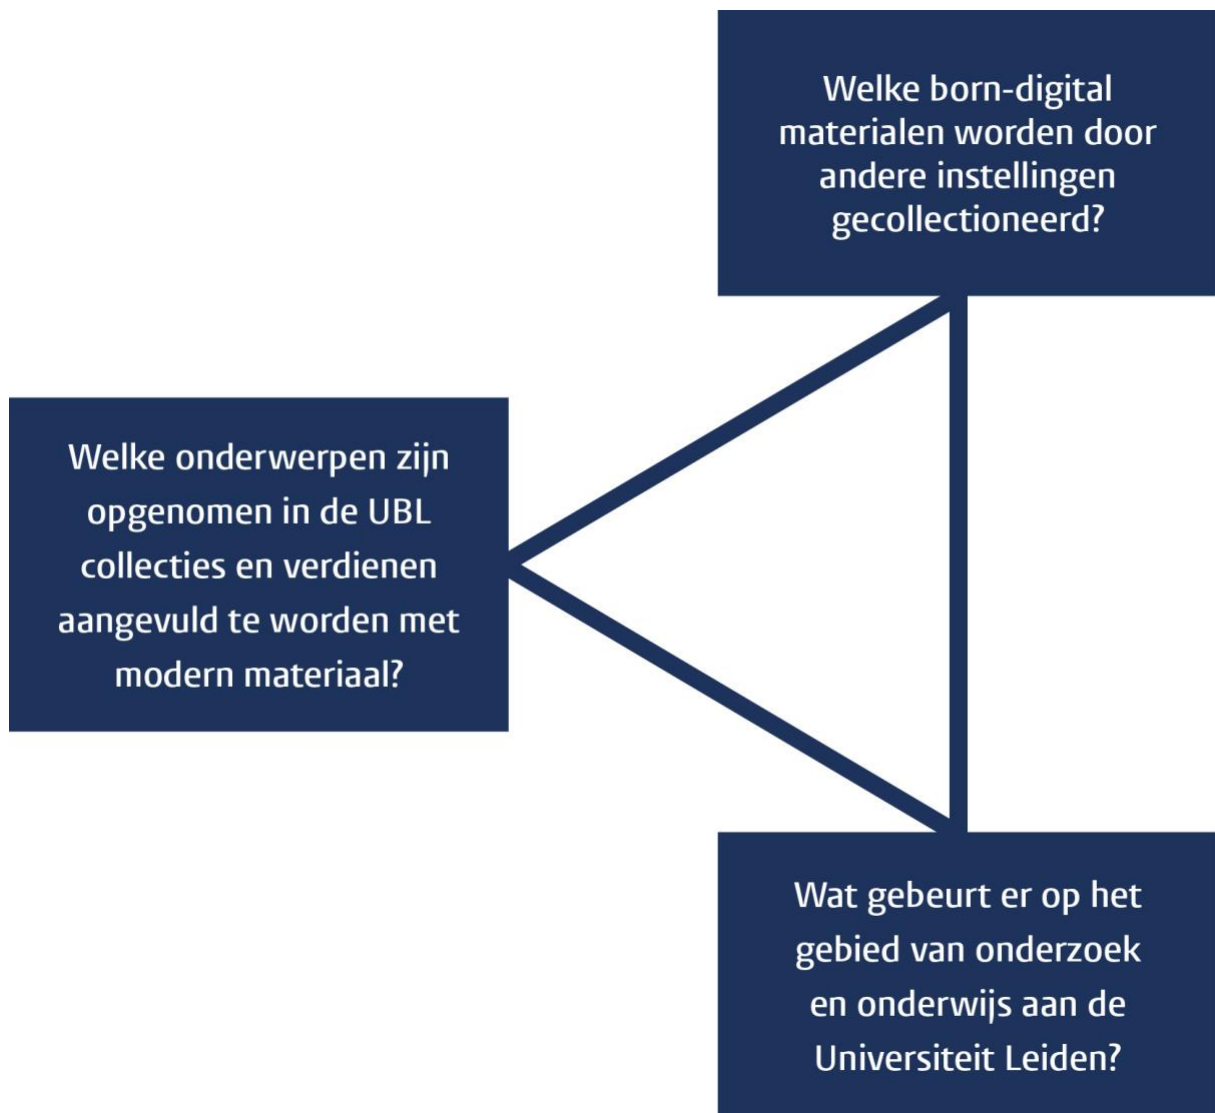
Welke born-digital materialen worden door andere instellingen gecollectioneerd?

Welke onderwerpen zijn opgenomen in de UBL collecties en verdienen aangevuld te worden met modern materiaal?

Wat gebeurt er op het gebied van onderzoek en onderwijs aan de Universiteit Leiden?